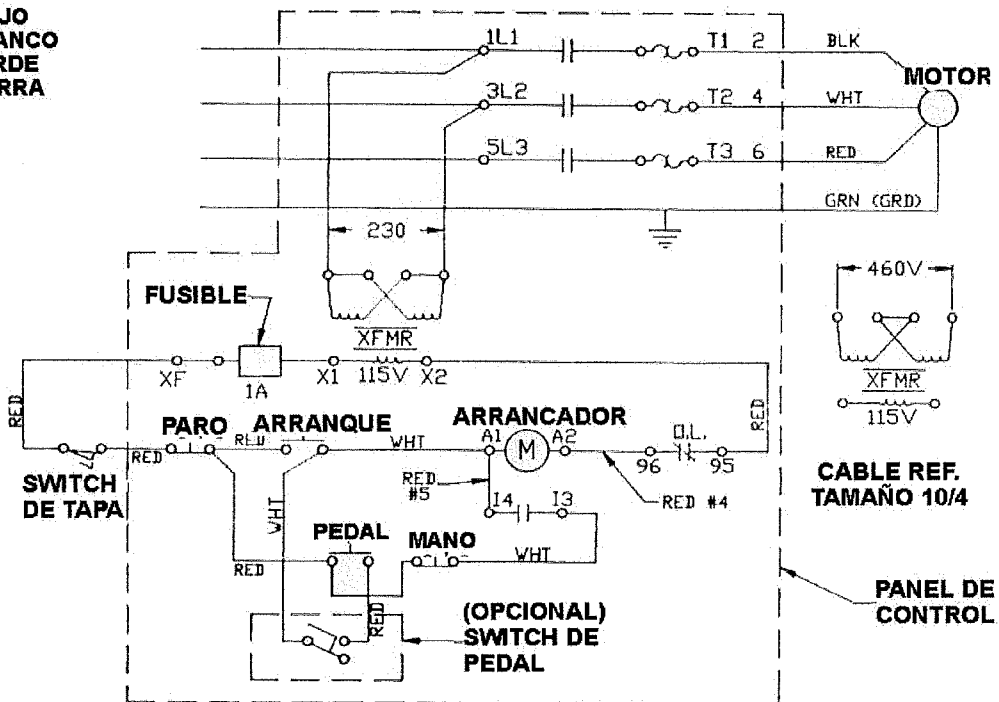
JO
ANCO
RDE
RRA

1L1
T1 2
BLK
MOTOR
3L2
T2 4
WHT
5L3
T3 6
RED
GRN (GRD)
230
460V
FUSIBLE
XFMR
XFMR
115V
XF
1A
X1
115V
X2
RED
RED
PARO
ARRANQUE
ARRANCADOR
RED
WHT
A1
M
A2
O.L.
96
95
SWITCH DE TAPA
RED
RED #5
I4
I3
RED #4
CABLE REF. TAMAÑO 10/4
WHT
PEDAL
MANO
WHT
RED
RED
(OPCIONAL) SWITCH DE PEDAL
PANEL DE CONTROL